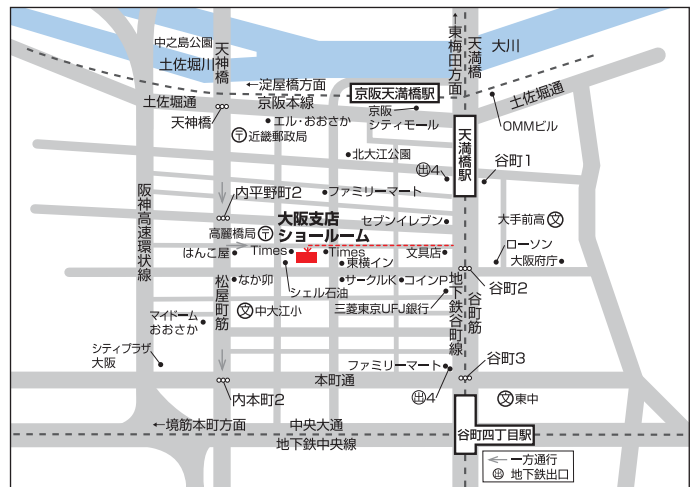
中之島公園
天神橋
土佐堀川
大川
東梅田方面
天満橋
←淀屋橋方面
京阪本線
京阪天満橋駅
土佐堀通
土佐堀通
天神橋
エル・おおさか
京阪シティモール
OMMビル
近畿郵政局
北大江公園
4
天満橋駅
谷町1
阪神高速環状線
内平野町2
ファミリーマート
大阪支店
ショールーム
セブンイレブン
大手前高
高麗橋局
はんこ屋
Times
Times
東横イン
文具店
ローソン
大阪府庁
なか卯
サークルK
コインP
地下鉄谷町線
谷町2
松屋町筋
シェル石油
中大江小
三菱東京UFJ銀行
谷町筋
マイドームおおさか
シティプラザ大阪
ファミリーマート
谷町3
本町通
4
内本町2
東中
←境筋本町方面
中央大通
地下鉄中央線
谷町四丁目駅
一方通行
地下鉄出口